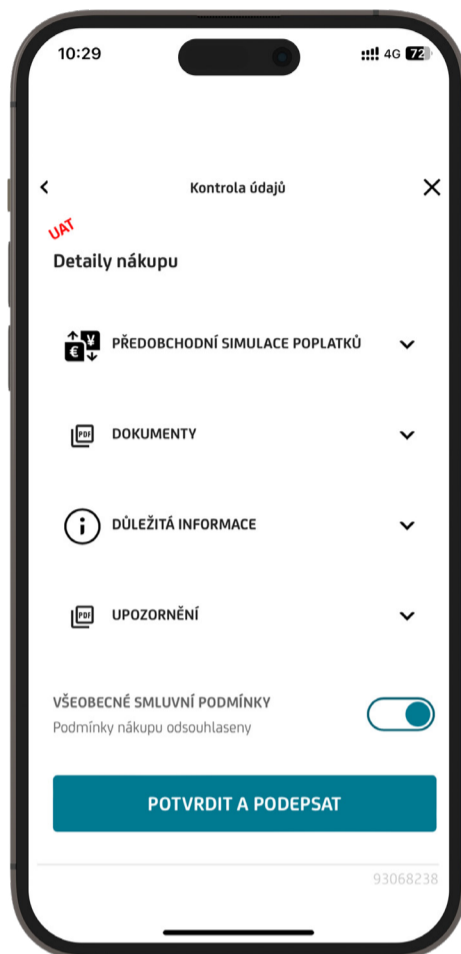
10:29

4G 72

Kontrola údajů

UAT

Detaily nákupu

€ ¥

PŘEDOBCHODNÍ SIMULACE POPLATKŮ

PDF

DOKUMENTY

DŮLEŽITÁ INFORMACE

PDF

UPOZORNĚNÍ

VŠEOBECNÉ SMLUVNÍ PODMÍNKY

Podmínky nákupu odsouhlaseny

POTVRDIT A PODEPSAT

93068238